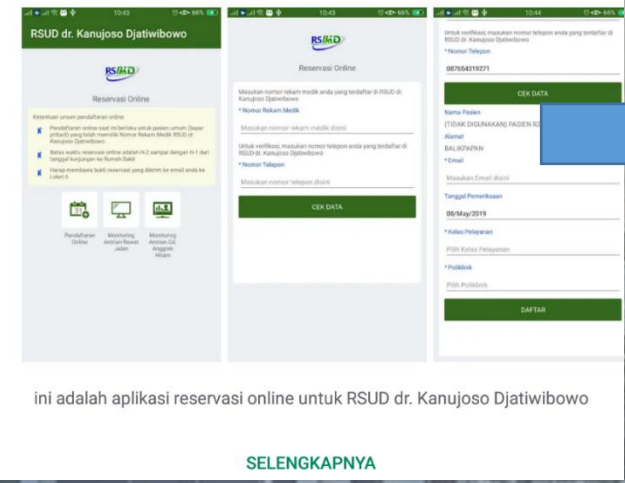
10:43 66%

RSUD dr. Kanujoso Djatiwibowo

RSKD

Reservasi Online

Ketentuan umum pendaftaran online

Pendaftaran online saat ini berlaku untuk pasien umum (bayar pribadi) yang telah memiliki Nomor Rekam Medik RSUD dr. Kanujoso Djatiwibowo

Batas waktu reservasi online adalah H-2 sampai dengan H-1 dari tanggal kunjungan ke Rumah Sakit

Harap membawa bukti reservasi yang dikirim ke email anda ke Loket 6

Pendaftaran Online

Monitoring Antrian Rawat Jalan

Monitoring Antrian Gd. Anggrek-Hitam

10:43 66%

RSKD

Reservasi Online

Masukan nomor rekam medik anda yang terdaftar di RSUD dr. Kanujoso Djatiwibowo

* Nomor Rekam Medik

Masukan nomor rekam medik disini

Untuk verifikasi, masukan nomor telepon anda yang terdaftar di RSUD dr. Kanujoso Djatiwibowo

* Nomor Telepon

Masukan nomor telepon disini

CEK DATA

10:44 66%

Untuk verifikasi, masukan nomor telepon anda yang terdaftar di RSUD dr. Kanujoso Djatiwibowo

* Nomor Telepon

087654319271

CEK DATA

Nama Pasien

(TIDAK DIGUNAKAN) PASIEN R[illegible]

Alamat

BALIKPAPAN

* Email

Masukan Email disini

Tanggal Pemeriksaan

08/May/2019

* Kelas Pelayanan

Pilih Kelas Pelayanan

* Poliklinik

Pilih Poliklinik

DAFTAR

ini adalah aplikasi reservasi online untuk RSUD dr. Kanujoso Djatiwibowo

SELENGKAPNYA